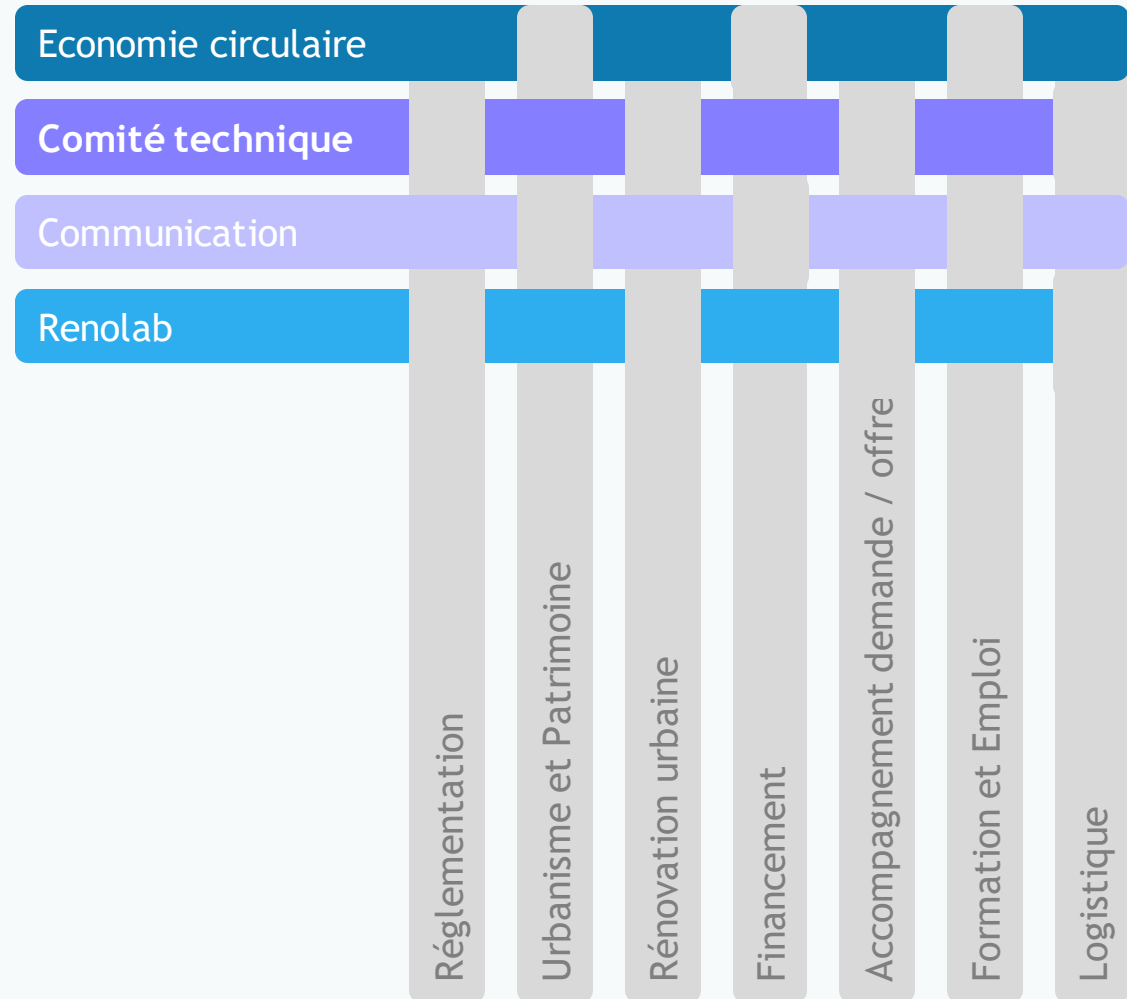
Economie circulaire

Comité technique

Communication

Renolab

Réglementation

Urbanisme et Patrimoine

Rénovation urbaine

Financement

Accompagnement demande / offre

Formation et Emploi

Logistique